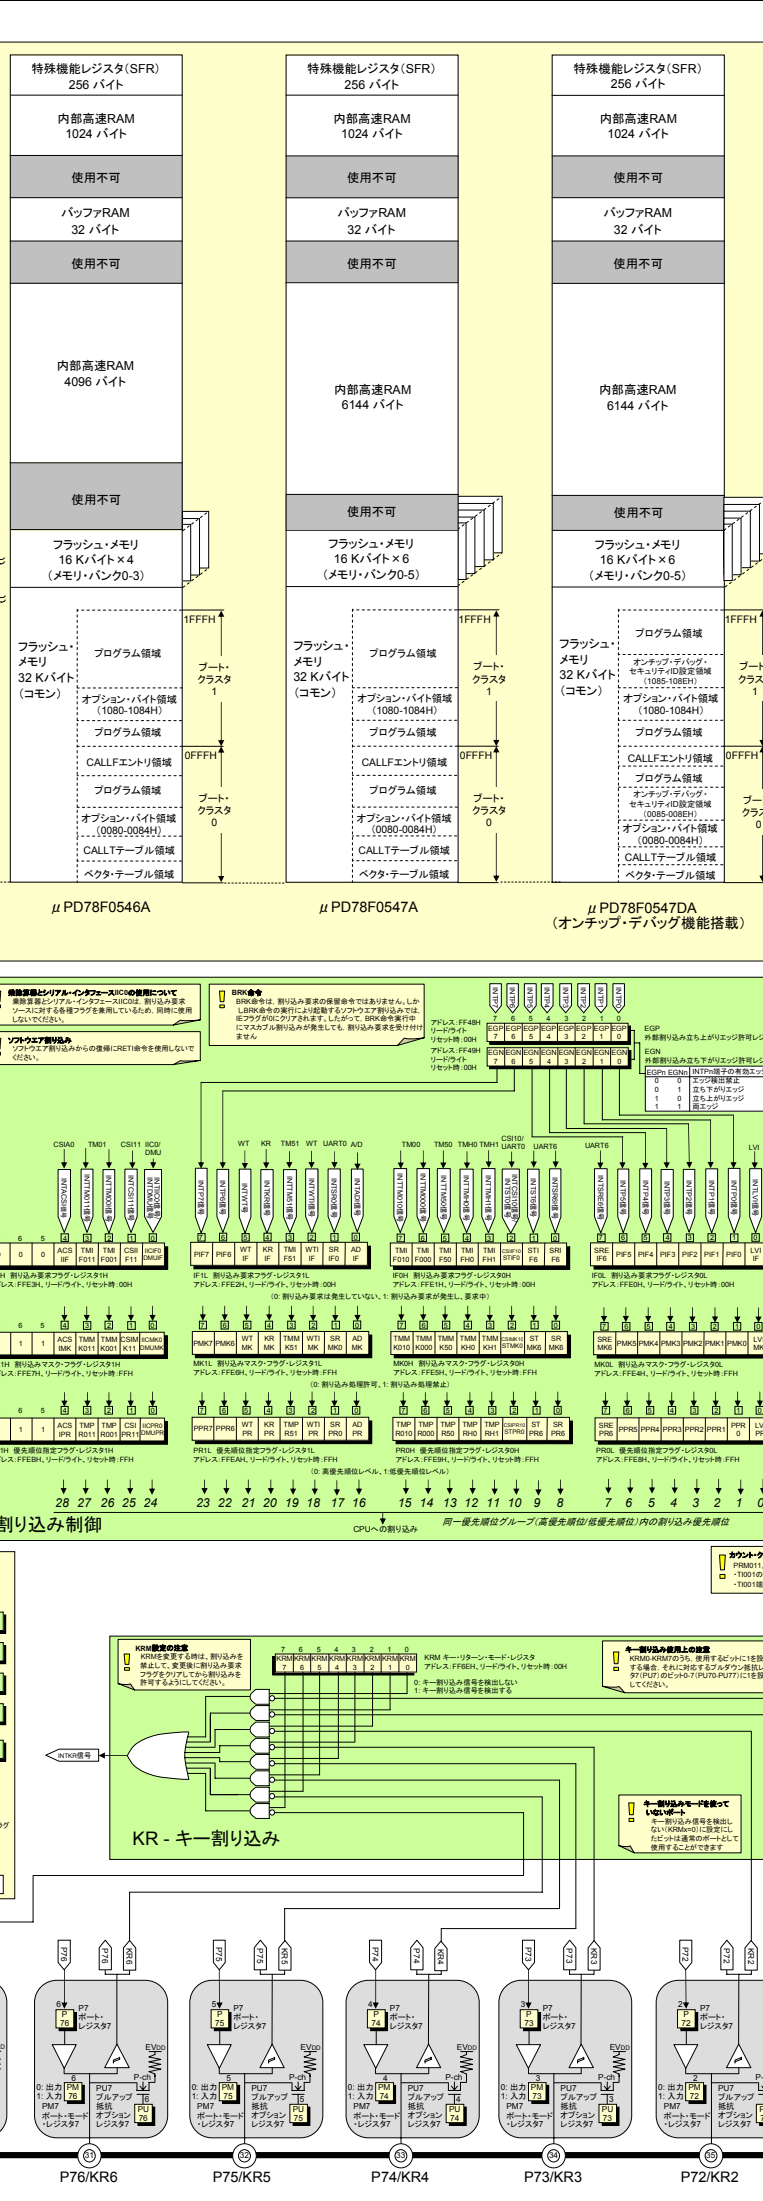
特殊機能レジスタ(SFR)
256 バイト

内部高速RAM
1024 バイト

使用不可

バッファRAM
32 バイト

使用不可

内部高速RAM
4096 バイト

使用不可

フラッシュ・メモリ
16 Kバイト×4
(メモリ・バンク0-3)

フラッシュ・メモリ
32 Kバイト
(コモン)

プログラム領域
オプション・バイト領域
(1080-1084H)
プログラム領域
CALLFエントリ領域
プログラム領域
オプション・バイト領域
(0080-0084H)
CALLTテーブル領域
ベクタ・テーブル領域

1FFFH
ブート・クラスタ
1
0FFFH
ブート・クラスタ
0

μPD78F0546A

特殊機能レジスタ(SFR)
256 バイト

内部高速RAM
1024 バイト

使用不可

バッファRAM
32 バイト

使用不可

内部高速RAM
6144 バイト

使用不可

フラッシュ・メモリ
16 Kバイト×6
(メモリ・バンク0-5)

フラッシュ・メモリ
32 Kバイト
(コモン)

プログラム領域
オプション・バイト領域
(1080-1084H)
プログラム領域
CALLFエントリ領域
プログラム領域
オプション・バイト領域
(0080-0084H)
CALLTテーブル領域
ベクタ・テーブル領域

1FFFH
ブート・クラスタ
1
0FFFH
ブート・クラスタ
0

μPD78F0547A

特殊機能レジスタ(SFR)
256 バイト

内部高速RAM
1024 バイト

使用不可

バッファRAM
32 バイト

使用不可

内部高速RAM
6144 バイト

使用不可

フラッシュ・メモリ
16 Kバイト×6
(メモリ・バンク0-5)

フラッシュ・メモリ
32 Kバイト
(コモン)

プログラム領域
オンチップ・デバッグ・セキュリティID設定領域
(1085-108EH)
オプション・バイト領域
(1080-1084H)
プログラム領域
CALLFエントリ領域
プログラム領域
オンチップ・デバッグ・セキュリティID設定領域
(0085-008EH)
オプション・バイト領域
(0080-0084H)
CALLTテーブル領域
ベクタ・テーブル領域

1FFFH
ブート・クラスタ
1
0FFFH
ブート・クラスタ
0

μPD78F0547DA
(オンチップ・デバッグ機能搭載)

乗除算器とシリアル・インタフェースIIC0の使用について
乗除算器とシリアル・インタフェースIIC0は、割り込み要求ソースに対する各種フラグを兼用しているため、同時に使用しないでください。

ソフトウエア割り込み
ソフトウエア割り込みからの復帰にRETI命令を使用しないでください。

BRK命令
BRK命令は、割り込み要求の保留命令ではありません。しかしBRK命令の実行により起動するソフトウエア割り込みでは、IEフラグが0にクリアされます。したがって、BRK命令実行中にマスカブル割り込みが発生しても、割り込み要求を受け付けません

アドレス:FF48H
リード/ライト
リセット時:00H
アドレス:FF49H
リード/ライト
リセット時:00H

INTP7 INTP6 INTP5 INTP4 INTP3 INTP2 INTP1 INTP0

| 7 | 6 | 5 | 4 | 3 | 2 | 1 | 0 |
|---|---|---|---|---|---|---|---|
| EGP7 | EGP6 | EGP5 | EGP4 | EGP3 | EGP2 | EGP1 | EGP0 |
| EGN7 | EGN6 | EGN5 | EGN4 | EGN3 | EGN2 | EGN1 | EGN0 |

EGP
外部割り込み立ち上がりエッジ許可レジ
EGN
外部割り込み立ち下がりエッジ許可レジ

| EGPn | EGNn | INTPn端子の有効エッジ |
|---|---|---|
| 0 | 0 | エッジ検出禁止 |
| 0 | 1 | 立ち下がりエッジ |
| 1 | 0 | 立ち上がりエッジ |
| 1 | 1 | 両エッジ |

CSIA0 TM01 CSI11 IIC0/DMU
WT KR TM51 WT UART0 A/D
TM00 TM50 TMH0 TMH1 CSI10/UART0 UART6
UART6 LVI

| 0 | 0 | ACSIIF | TMIF011 | TMIF001 | CSIF11 | IICIF0 DMUIF |
|---|---|---|---|---|---|---|

IF1H 割り込み要求フラグ・レジスタ1H
アドレス:FFE3H、リード/ライト、リセット時:00H

| PIF7 | PIF6 | WTIF | KRIF | TMIF51 | WTIIF | SRIF0 | ADIF |
|---|---|---|---|---|---|---|---|

IF1L 割り込み要求フラグ・レジスタ1L
アドレス:FFE2H、リード/ライト、リセット時:00H

| TMIF010 | TMIF000 | TMIF50 | TMIFH0 | TMIFH1 | CSIIF10 STIF0 | STIF6 | SRIF6 |
|---|---|---|---|---|---|---|---|

IF0H 割り込み要求フラグ・レジスタ0H
アドレス:FFE1H、リード/ライト、リセット時:00H

| SREIF6 | PIF5 | PIF4 | PIF3 | PIF2 | PIF1 | PIF0 | LVIIF |
|---|---|---|---|---|---|---|---|

IF0L 割り込み要求フラグ・レジスタ0L
アドレス:FFE0H、リード/ライト、リセット時:00H

(0: 割り込み要求は発生していない、1: 割り込み要求が発生し、要求中)

| 1 | 1 | ACSIMK | TMMK011 | TMMK001 | CSIMK11 | IICMK0 DMUMK |
|---|---|---|---|---|---|---|

MK1H 割り込みマスク・フラグ・レジスタ1H
アドレス:FFE7H、リード/ライト、リセット時:FFH

| PMK7 | PMK6 | WTMK | KRMK | TMMK51 | WTIMK | SRMK0 | ADMK |
|---|---|---|---|---|---|---|---|

MK1L 割り込みマスク・フラグ・レジスタ1L
アドレス:FFE6H、リード/ライト、リセット時:FFH

| TMMK010 | TMMK000 | TMMK50 | TMMKH0 | TMMKH1 | CSIMK10 STMK0 | STMK6 | SRMK6 |
|---|---|---|---|---|---|---|---|

MK0H 割り込みマスク・フラグ・レジスタ0H
アドレス:FFE5H、リード/ライト、リセット時:FFH

| SREMK6 | PMK5 | PMK4 | PMK3 | PMK2 | PMK1 | PMK0 | LVIMK |
|---|---|---|---|---|---|---|---|

MK0L 割り込みマスク・フラグ・レジスタ0L
アドレス:FFE4H、リード/ライト、リセット時:FFH

(0: 割り込み処理許可、1: 割り込み処理禁止)

| 1 | 1 | ACSIPR | TMPR011 | TMPR001 | CSIPR11 | IICPR0 DMUPR |
|---|---|---|---|---|---|---|

PR1H 優先順位指定フラグ・レジスタ1H
アドレス:FFEBH、リード/ライト、リセット時:FFH

| PPR7 | PPR6 | WTPR | KRPR | TMPR51 | WTIPR | SRPR0 | ADPR |
|---|---|---|---|---|---|---|---|

PR1L 優先順位指定フラグ・レジスタ1L
アドレス:FFEAH、リード/ライト、リセット時:FFH

| TMPR010 | TMPR000 | TMPR50 | TMPRH0 | TMPRH1 | CSIPR10 STPR0 | STPR6 | SRPR6 |
|---|---|---|---|---|---|---|---|

PR0H 優先順位指定フラグ・レジスタ0H
アドレス:FFE9H、リード/ライト、リセット時:FFH

| SREPR6 | PPR5 | PPR4 | PPR3 | PPR2 | PPR1 | PPR0 | LVIPR |
|---|---|---|---|---|---|---|---|

PR0L 優先順位指定フラグ・レジスタ0L
アドレス:FFE8H、リード/ライト、リセット時:FFH

(0: 高優先順位レベル、1:低優先順位レベル)

28 27 26 25 24 23 22 21 20 19 18 17 16 15 14 13 12 11 10 9 8 7 6 5 4 3 2 1 0

割り込み制御
CPUへの割り込み
同一優先順位グループ(高優先順位/低優先順位)内の割り込み優先順位

カウント・ク
-PRM011
-TI001の
-TI001端

KRM設定の注意
KRMを変更する時は、割り込みを禁止して、変更後に割り込み要求フラグをクリアしてから割り込みを許可するようにしてください。

| 7 | 6 | 5 | 4 | 3 | 2 | 1 | 0 |
|---|---|---|---|---|---|---|---|
| KRM7 | KRM6 | KRM5 | KRM4 | KRM3 | KRM2 | KRM1 | KRM0 |

KRM キー・リターン・モード・レジスタ
アドレス:FF6EH、リード/ライト、リセット時:00H
0: キー割り込み信号を検出しない
1: キー割り込み信号を検出する

キー割り込み使用上の注意
KRM0-KRM7のうち、使用するビットに1を設定する場合、それに対応するプルアップ抵抗レジスタ7(PU7)のビット0-7(PU70-PU77)に1を設定してください。

INTKR信号

KR - キー割り込み

キー割り込みモードを使っていないポート
キー割り込み信号を検出しない(KRMn=0)に設定したビットは通常のポートとして使用することができます

P76 P76 KR6 P75 P75 KR5 P74 P74 KR4 P73 P73 KR3 P72 P72 KR2

P7 ポート・レジスタ7
0: 出力 1: 入力 PM7 ポート・モード・レジスタ7
PU7 プルアップ抵抗オプション・レジスタ7
EVDD P-ch

61 P76/KR6
62 P75/KR5
63 P74/KR4
64 P73/KR3
65 P72/KR2